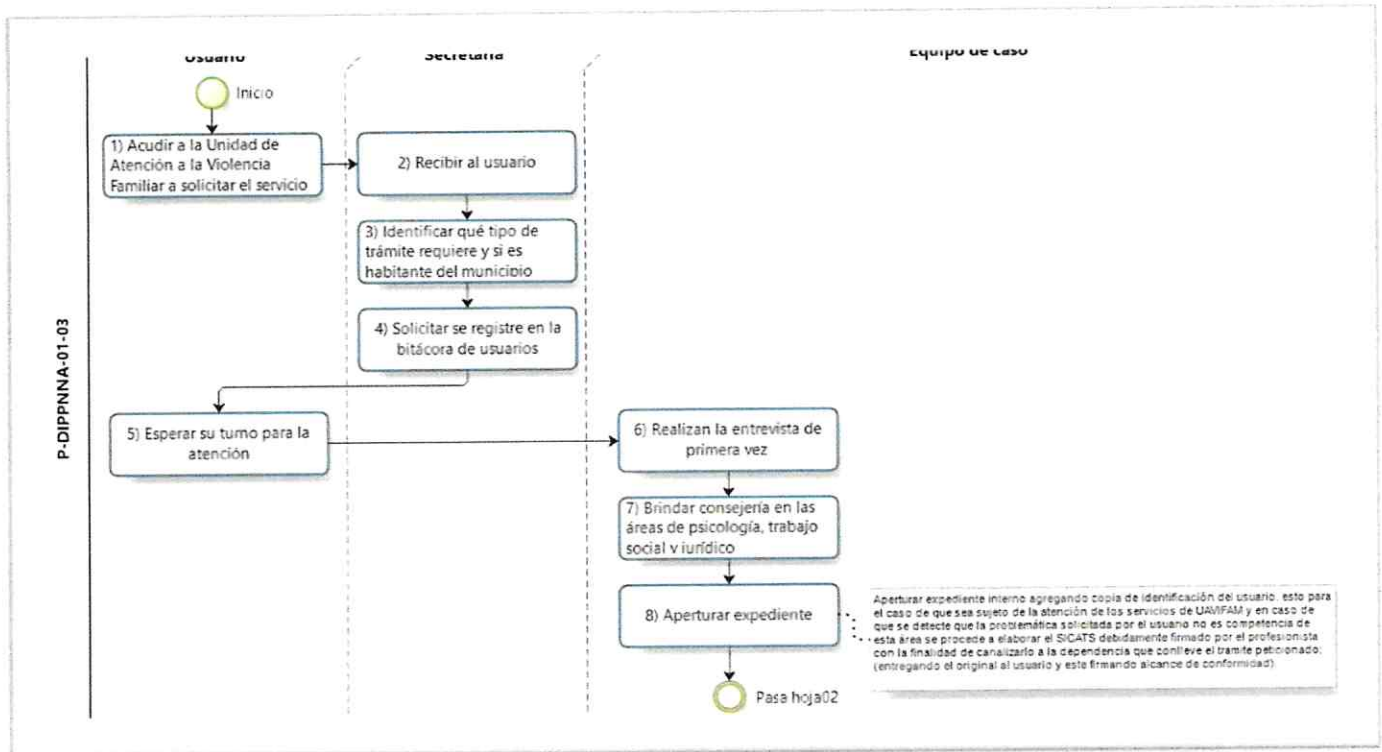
P-DIPPNNA-01-03

Usuario

Secretaria

Equipo de caso

Inicio

1) Acudir a la Unidad de Atención a la Violencia Familiar a solicitar el servicio

2) Recibir al usuario

3) Identificar qué tipo de trámite requiere y si es habitante del municipio

4) Solicitar se registre en la bitácora de usuarios

5) Esperar su turno para la atención

6) Realizan la entrevista de primera vez

7) Brindar consejería en las áreas de psicología, trabajo social y jurídico

8) Aperturar expediente

Aperturar expediente interno agregando copia de identificación del usuario, esto para el caso de que sea sujeto de la atención de los servicios de UAVIFAM y en caso de que se detecte que la problemática solicitada por el usuario no es competencia de esta área se procede a elaborar el SICATS debidamente firmado por el profesionista con la finalidad de canalizarlo a la dependencia que conlleve el trámite peticionado; (entregando el original al usuario y este firmando alcance de conformidad)

Pasa hoja02